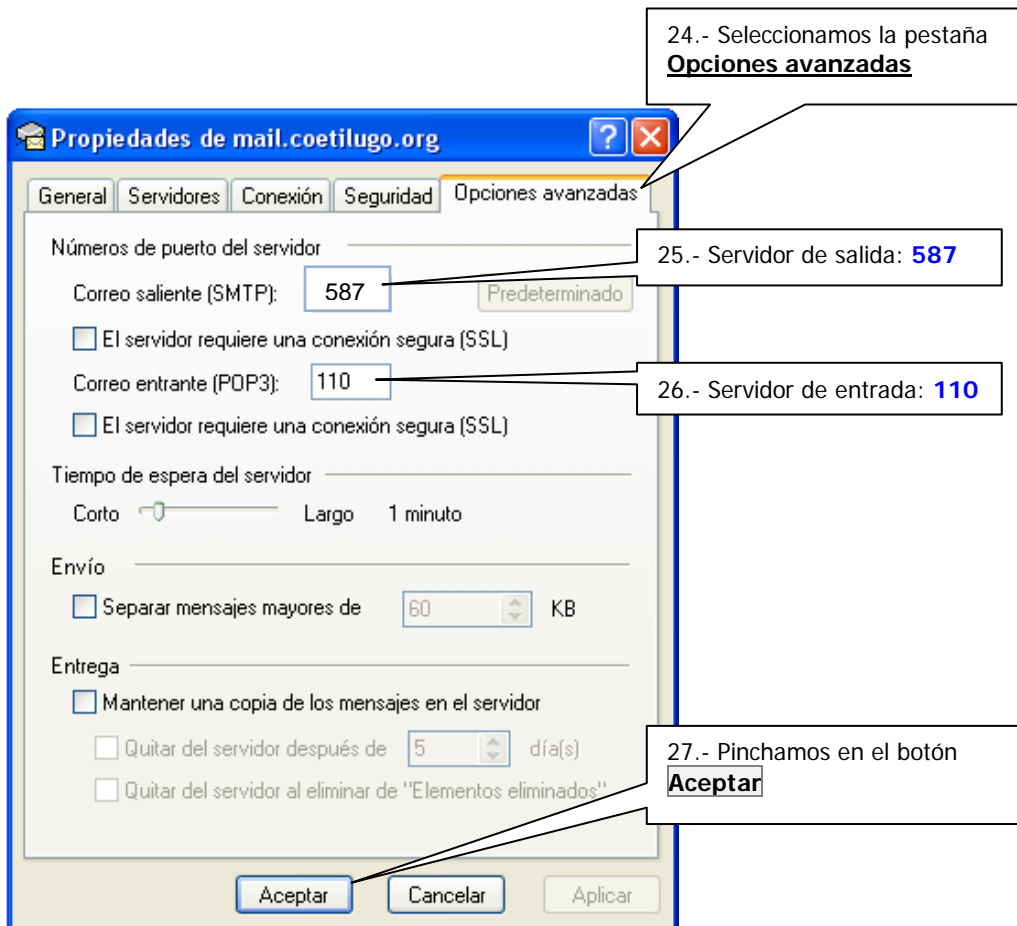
24.- Seleccionamos la pestaña **Opciones avanzadas**

Propiedades de mail.coetilugo.org

General | Servidores | Conexión | Seguridad | Opciones avanzadas

Números de puerto del servidor

Correo saliente (SMTP): 587 Predeterminado

25.- Servidor de salida: **587**

El servidor requiere una conexión segura (SSL)

Correo entrante (POP3): 110

26.- Servidor de entrada: **110**

El servidor requiere una conexión segura (SSL)

Tiempo de espera del servidor

Corto Largo 1 minuto

Envío

Separar mensajes mayores de 60 KB

Entrega

Mantener una copia de los mensajes en el servidor

Quitar del servidor después de 5 día(s)

Quitar del servidor al eliminar de "Elementos eliminados"

27.- Pinchamos en el botón **Aceptar**

Aceptar Cancelar Aplicar